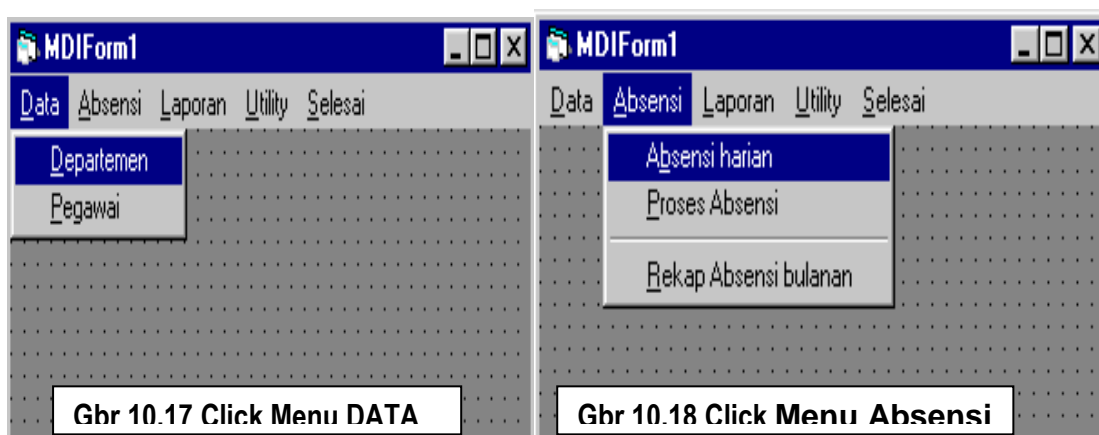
MDIForm1

Data Absensi Laporan Utility Selesai

Departemen

Pegawai

Gbr 10.17 Click Menu DATA

MDIForm1

Data Absensi Laporan Utility Selesai

Absensi harian

Proses Absensi

Rekap Absensi bulanan

Gbr 10.18 Click Menu Absensi